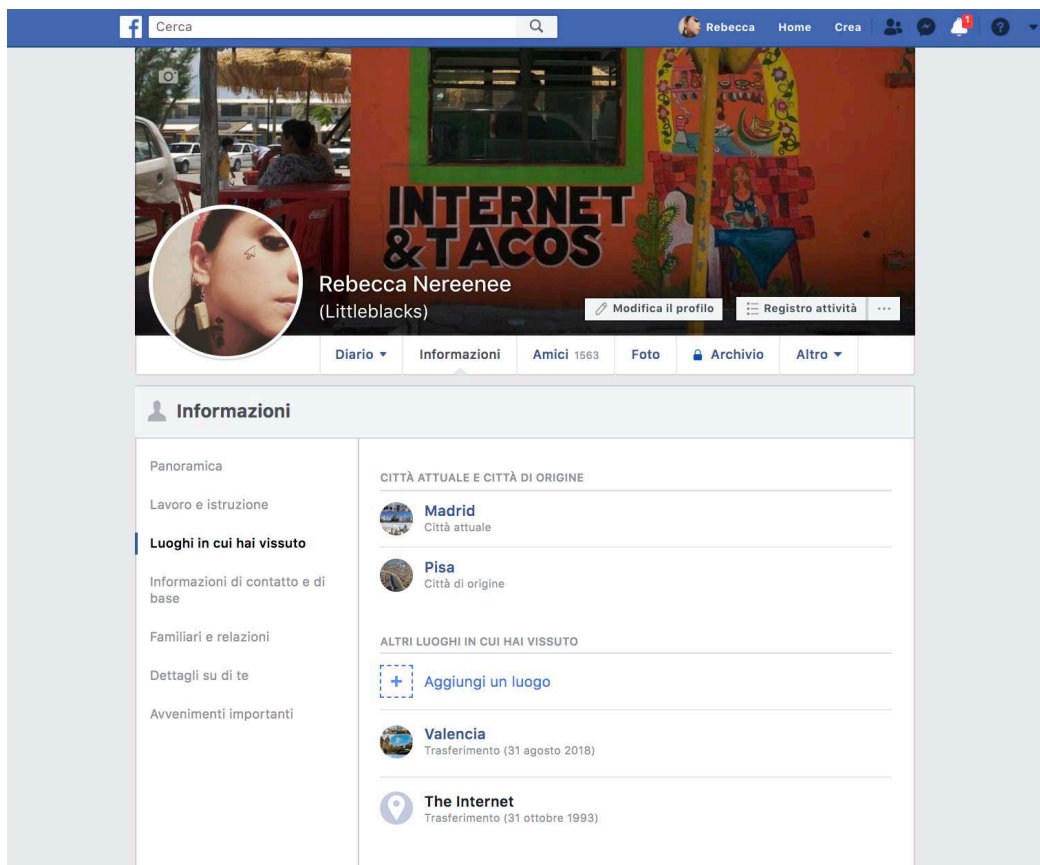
Cerca

Rebecca Home Crea 1

INTERNET &TACOS

Rebecca Nereenee
(Littleblacks)

Modifica il profilo
Registro attività
...

Diario ▾ Informazioni Amici 1563 Foto Archivio Altro ▾

Informazioni

Panoramica

Lavoro e istruzione

Luoghi in cui hai vissuto

Informazioni di contatto e di base

Familiari e relazioni

Dettagli su di te

Avvenimenti importanti

CITTÀ ATTUALE E CITTÀ DI ORIGINE

Madrid
Città attuale

Pisa
Città di origine

ALTRI LUOGHI IN CUI HAI VISSUTO

+ Aggiungi un luogo

Valencia
Trasferimento (31 agosto 2018)

The Internet
Trasferimento (31 ottobre 1993)